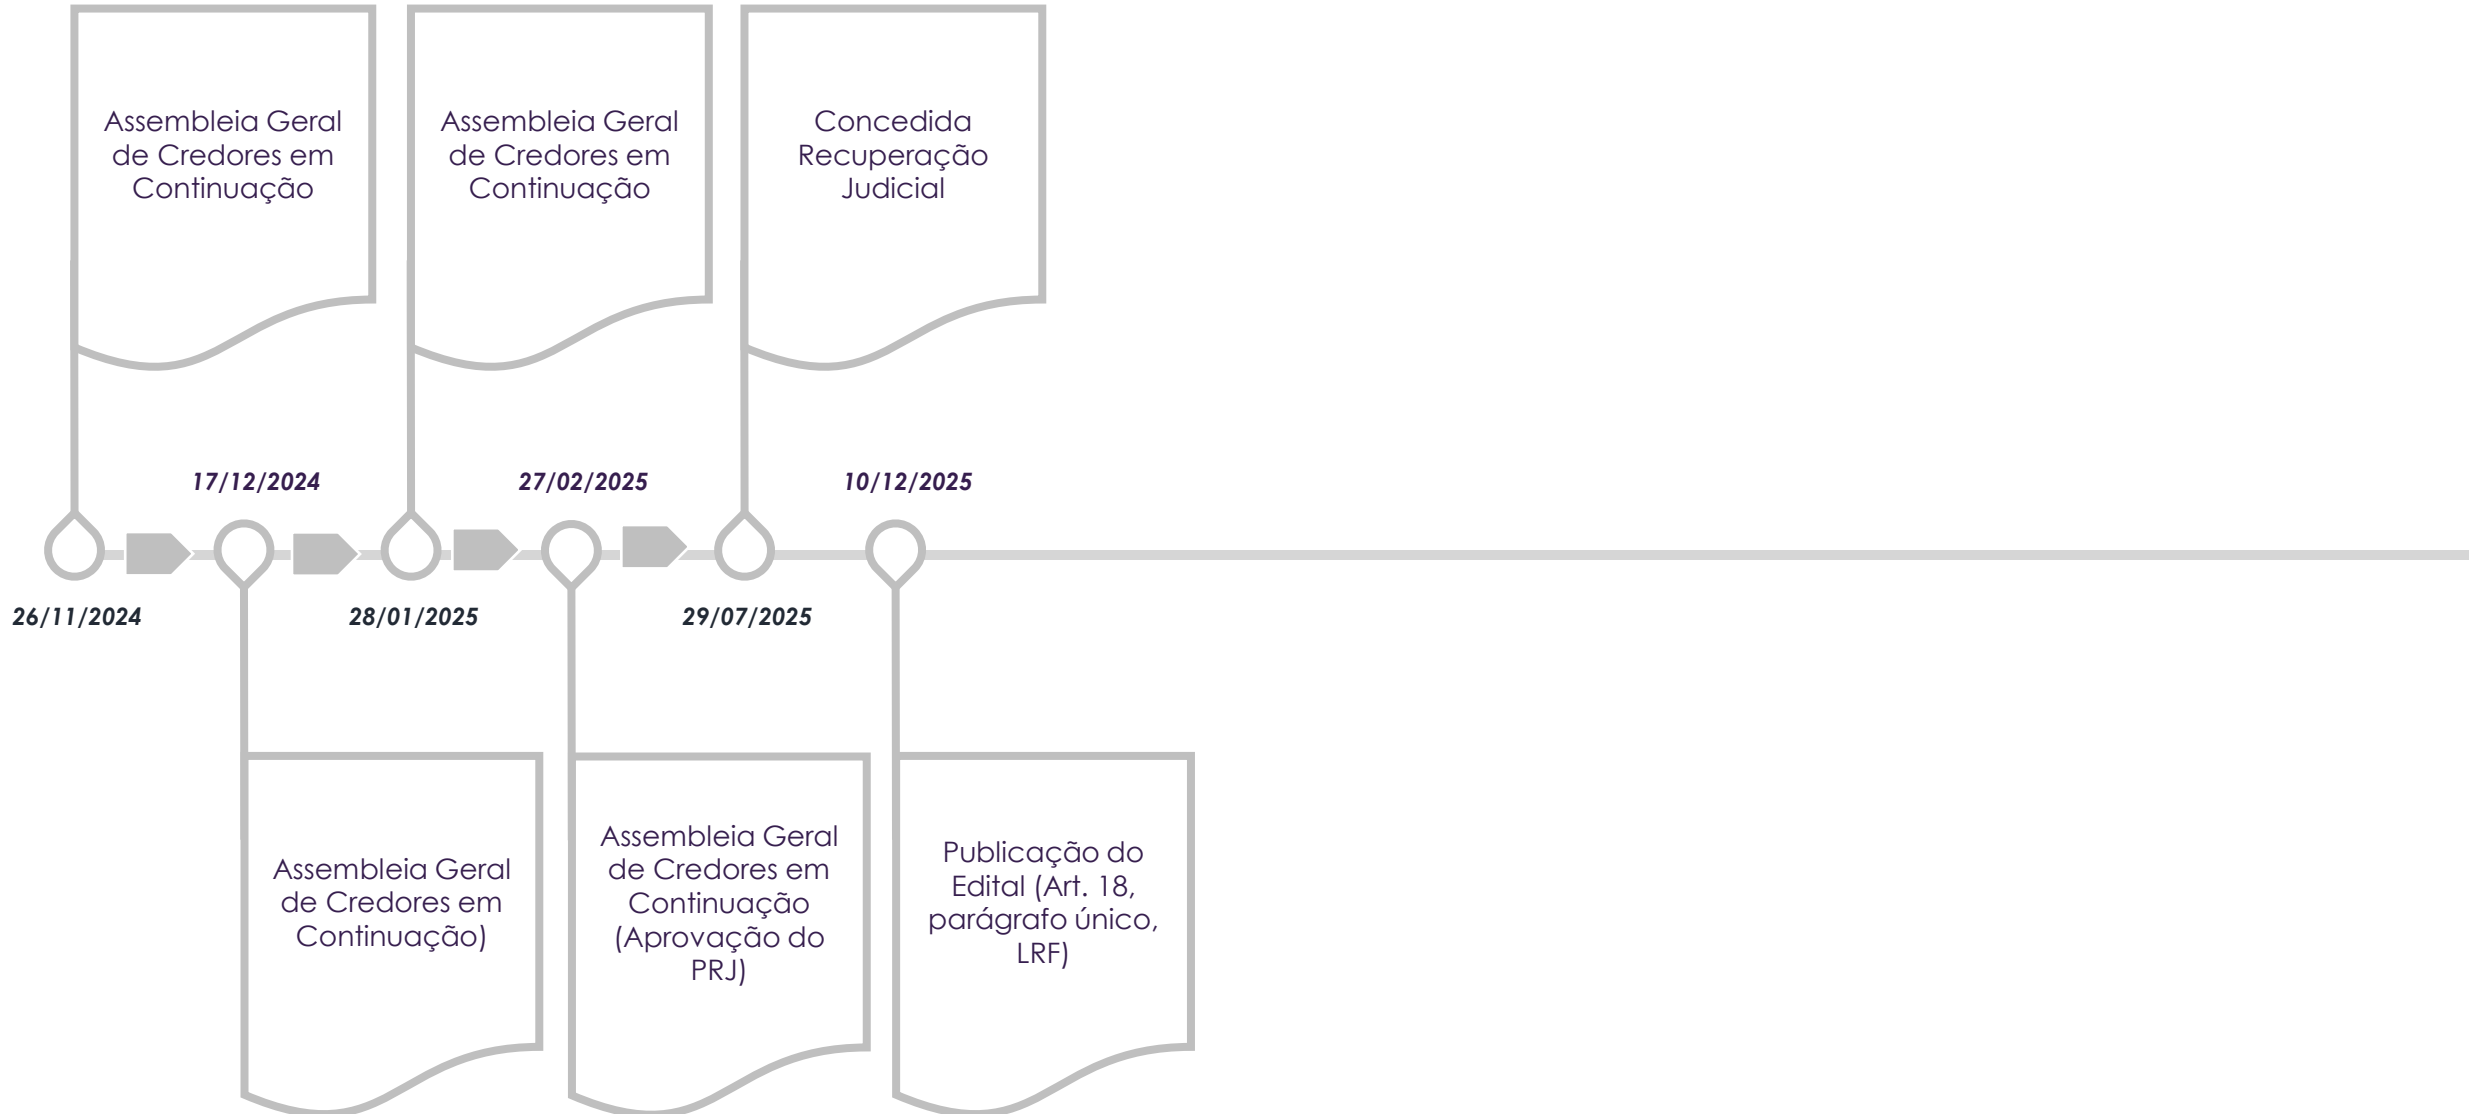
Assembleia Geral de Credores em Continuação

Assembleia Geral de Credores em Continuação

Concedida Recuperação Judicial

17/12/2024

27/02/2025

10/12/2025

26/11/2024

28/01/2025

29/07/2025

Assembleia Geral de Credores em Continuação)

Assembleia Geral de Credores em Continuação (Aprovação do PRJ)

Publicação do Edital (Art. 18, parágrafo único, LRF)